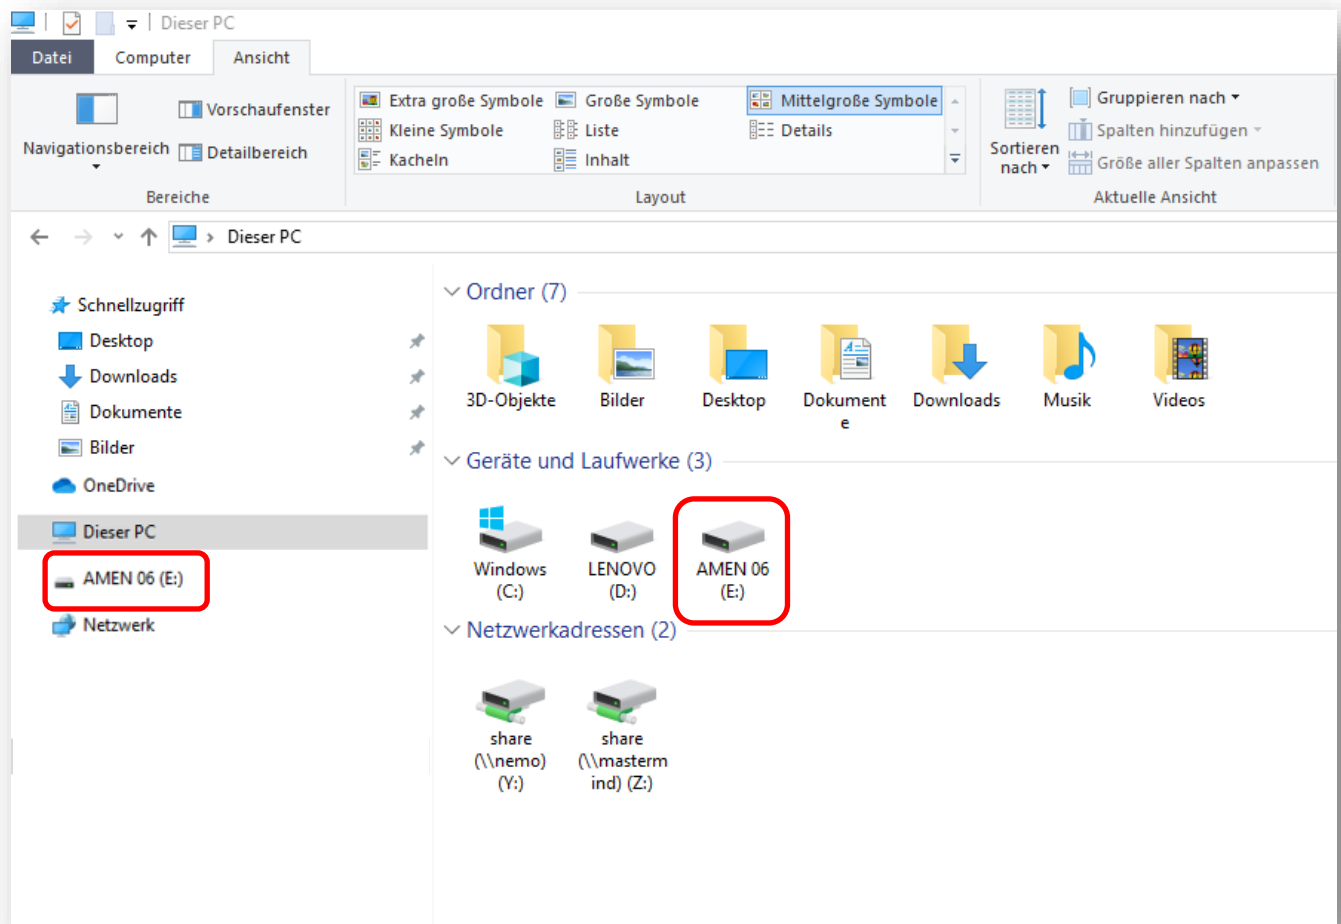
Dieser PC

Datei Computer Ansicht

Navigationsbereich
Vorschaufenster
Detailbereich
Bereiche

Extra große Symbole
Große Symbole
Mittelgroße Symbole
Kleine Symbole
Liste
Details
Kacheln
Inhalt
Layout

Sortieren nach
Gruppieren nach
Spalten hinzufügen
Größe aller Spalten anpassen
Aktuelle Ansicht

Dieser PC

Schnellzugriff
Desktop
Downloads
Dokumente
Bilder
OneDrive
Dieser PC
AMEN 06 (E:)
Netzwerk

Ordner (7)
3D-Objekte
Bilder
Desktop
Dokumente
Downloads
Musik
Videos

Geräte und Laufwerke (3)
Windows (C:)
LENOVO (D:)
AMEN 06 (E:)

Netzwerkadressen (2)
share (\\nemo) (Y:)
share (\\mastermind) (Z:)